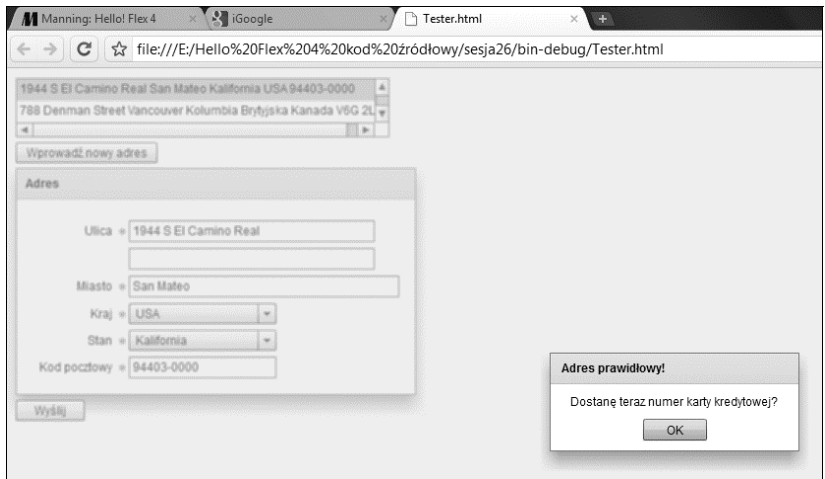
Manning: Hello! Flex 4
iGoogle
Tester.html

file:///E:/Hello%20Flex%204%20kod%20źródłowy/sesja26/bin-debug/Tester.html

1944 S El Camino Real San Mateo Kalifornia USA 94403-0000
788 Denman Street Vancouver Kolumbia Brytyjska Kanada V6G 2L

Wprowadź nowy adres

Adres

Ulica * 1944 S El Camino Real

Miasto * San Mateo
Kraj * USA
Stan * Kalifornia
Kod pocztowy * 94403-0000

Wyślij

Adres prawidłowy!
Dostanę teraz numer karty kredytowej?
OK